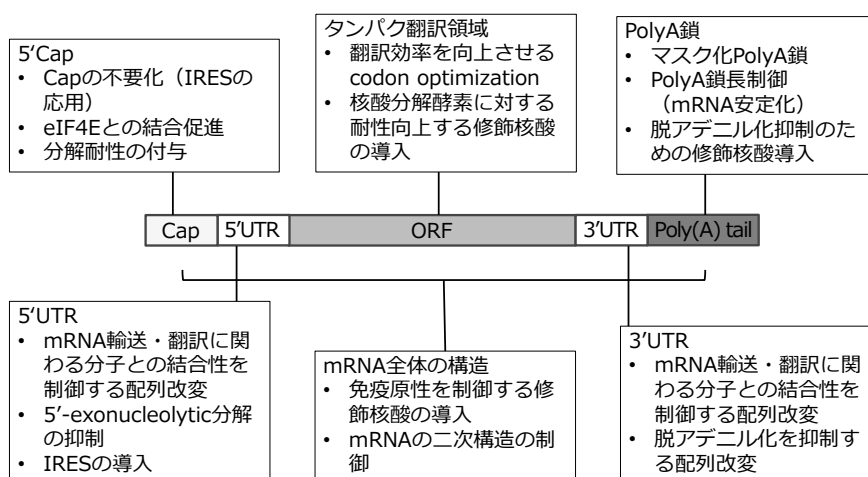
5'Cap
• Capの不要化（IRESの応用）
• eIF4Eとの結合促進
• 分解耐性の付与

タンパク翻訳領域
• 翻訳効率を向上させるcodon optimization
• 核酸分解酵素に対する耐性向上する修飾核酸の導入

PolyA鎖
• マスク化PolyA鎖
• PolyA鎖長制御（mRNA安定化）
• 脱アデニル化抑制のための修飾核酸導入

Cap | 5'UTR | ORF | 3'UTR | Poly(A) tail

5'UTR
• mRNA輸送・翻訳に関わる分子との結合性を制御する配列改変
• 5'-exonucleolytic分解の抑制
• IRESの導入

mRNA全体の構造
• 免疫原性を制御する修飾核酸の導入
• mRNAの二次構造の制御

3'UTR
• mRNA輸送・翻訳に関わる分子との結合性を制御する配列改変
• 脱アデニル化を抑制する配列改変